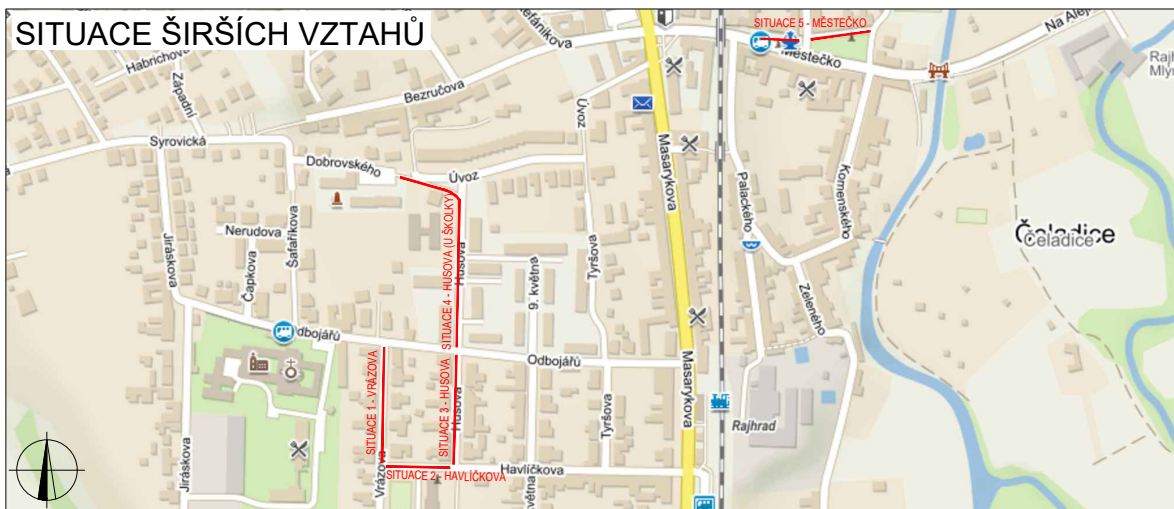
SITUACE ŠIRŠÍCH VZTAHŮ

SITUACE 5 - MĚSTEČKO

Habrichova
Západní
Štefánikova
Bezručova
Syrovická
Dobrovského
Úvoz
Úvoz
Masarykova
Městečko
Na Aleji
Rajhr
Mlý
Palackého
Komenského
Čeladice
Čeladice
Nerudova
Šafaříkova
Jiráskova
Čapkova
SITUACE 4 - HUSOVA (U ŠKOLKY)
Husova
9. května
Tyršova
Zeleného
Odbojářů
Odbojářů
SITUACE 1 - VRÁZOVA
SITUACE 3 - HUSOVA
Husova
Tyršova
Masarykova
Rajhrad
Jiráskova
Vrázova
SITUACE 2 - HAVLÍČKOVA
Havlíčkova
května